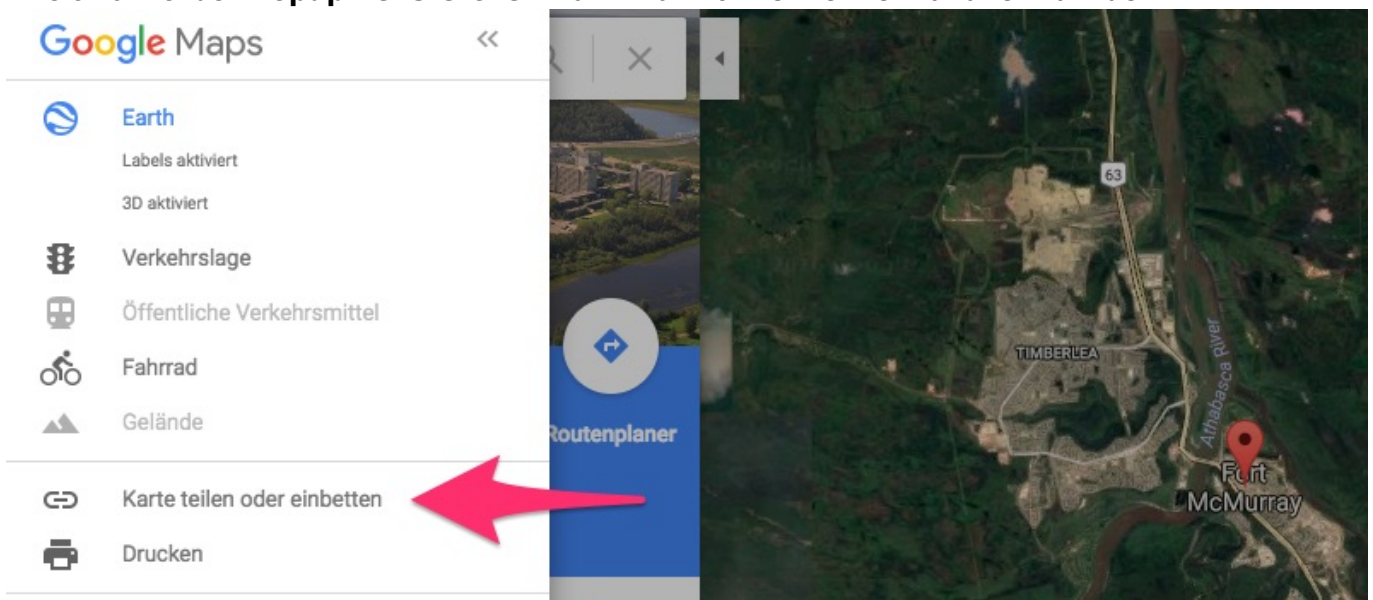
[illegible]

Google Maps

«

Earth

Labels aktiviert

3D aktiviert

Verkehrslage

Öffentliche Verkehrsmittel

Fahrrad

Gelände

Karte teilen oder einbetten

Drucken

Routenplaner

63

TIMBERLEA

Athabasca River

Fort McMurray